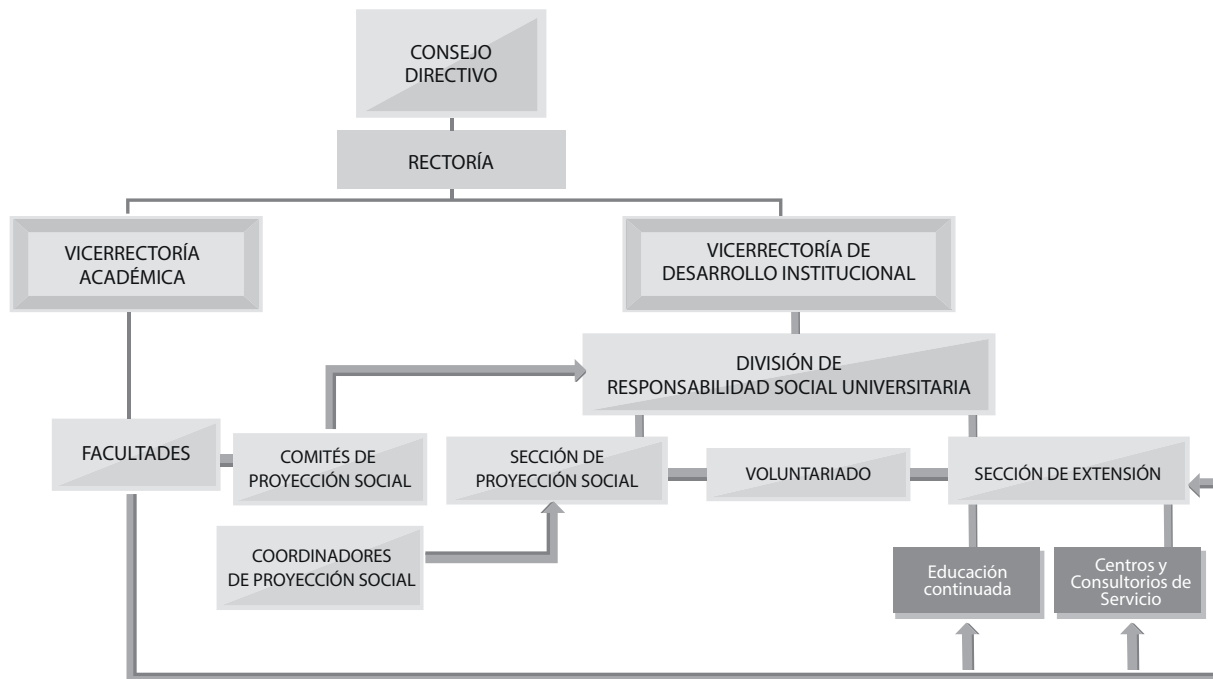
CONSEJO DIRECTIVO

RECTORÍA

VICERRECTORÍA ACADÉMICA

VICERRECTORÍA DE DESARROLLO INSTITUCIONAL

DIVISIÓN DE RESPONSABILIDAD SOCIAL UNIVERSITARIA

FACULTADES

COMITÉS DE PROYECCIÓN SOCIAL

SECCIÓN DE PROYECCIÓN SOCIAL

VOLUNTARIADO

SECCIÓN DE EXTENSIÓN

COORDINADORES DE PROYECCIÓN SOCIAL

Educación continuada

Centros y Consultorios de Servicio